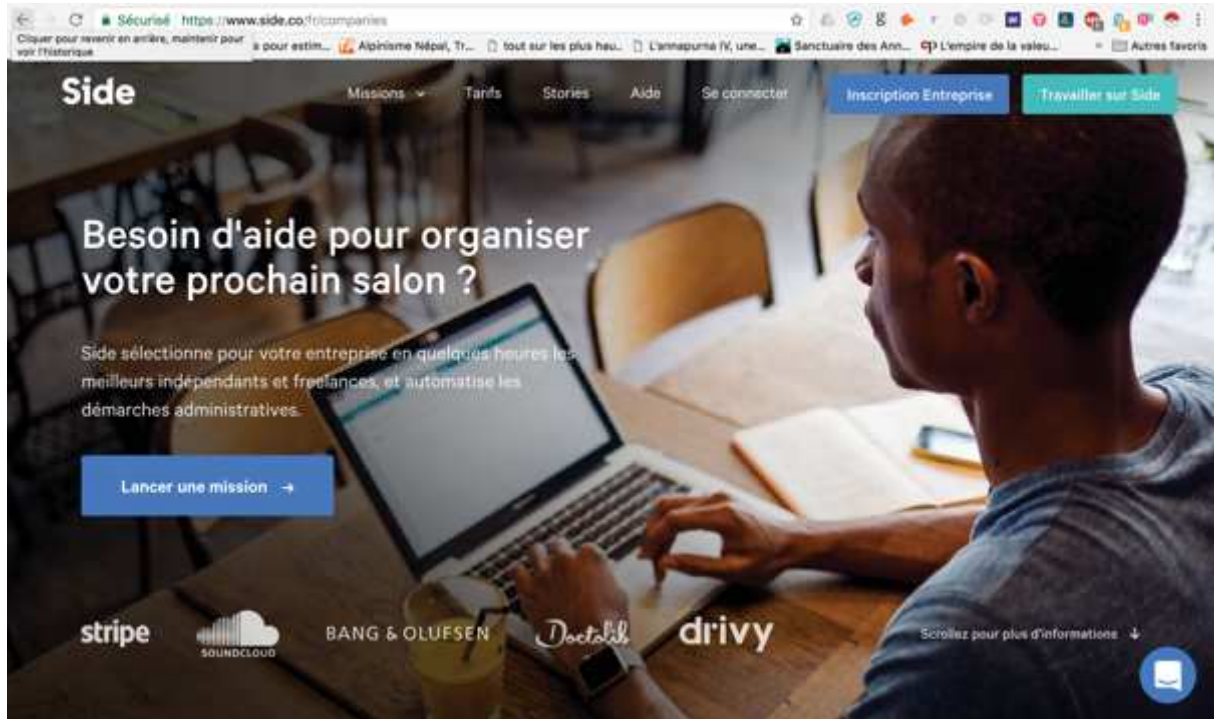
Sécurisé https://www.side.co/fr/companies

Cliquer pour revenir en arrière, maintenir pour voir l'historique

s pour estim... Alpinisme Népal, Tr... tout sur les plus hau... L'annapurna IV, une... Sanctuaire des Ann... L'empire de la valeu... Autres favoris

Side

Missions Tarifs Stories Aide Se connecter

Inscription Entreprise

Travailler sur Side

Besoin d'aide pour organiser votre prochain salon ?

Side sélectionne pour votre entreprise en quelques heures les meilleurs indépendants et freelances, et automatise les démarches administratives.

Lancer une mission →

stripe SOUNDCLOUD BANG & OLUFSEN Doctolib drivy

Scrollez pour plus d'informations ↓